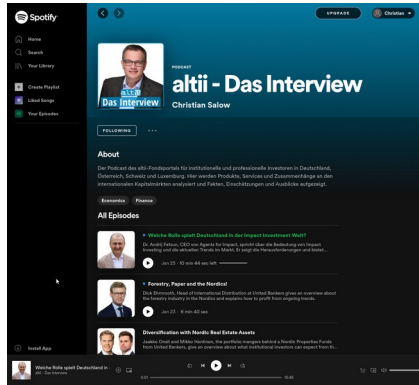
Spotify

Home

Search

Your Library

Create Playlist

Liked Songs

Your Episodes

Install App

UPGRADE

Christian

altii
Das Interview

PODCAST

altii - Das Interview

Christian Salow

FOLLOWING

...

About

Der Podcast des altii-Fondsportals für institutionelle und professionelle Investoren in Deutschland, Österreich, Schweiz und Luxemburg. Hier werden Produkte, Services und Zusammenhänge an den internationalen Kapitalmärkten analysiert und Fakten, Einschätzungen und Ausblicke aufgezeigt.

Economics

Finance

All Episodes

Welche Rolle spielt Deutschland in der Impact Investment Welt?

Dr. Andrej Felson, CEO von Agenda for Impact, spricht über die Bedeutung von Impact Investing und die aktuellen Trends im Markt. Er zeigt die Herausforderungen und blickt...

Jan 25 · 10 min 44 sec left

Forestry, Paper and the Nordics!

Dick Ehrnrooth, Head of International Distribution at United Bankers gives an overview about the forestry industry in the Nordics and explains how to profit from ongoing trends.

Jan 23 · 6 min 40 sec

Diversification with Nordic Real Estate Assets

Jaakko Orell and Mikko Hentinen, the portfolio mangers behind a Nordic Properties Funds from United Bankers, give an overview about what institutional investors can expect from th...

Welche Rolle spielt Deutschland in ...

altii - Das Interview

0:53

10:45